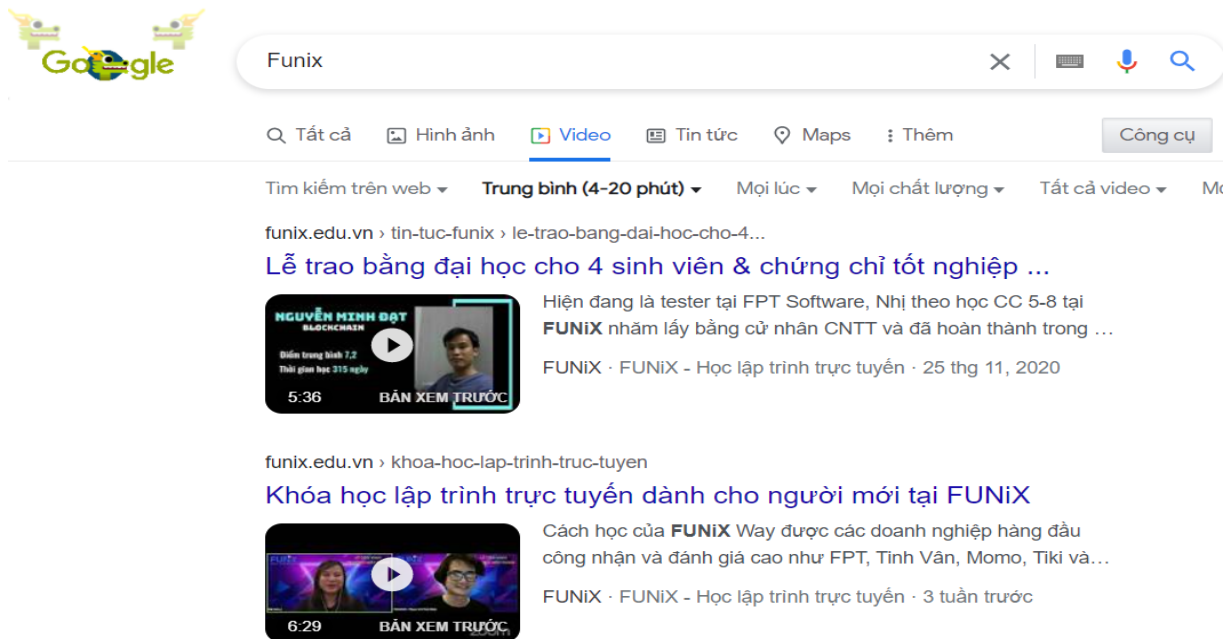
Google

Funix

Tất cả   Hình ảnh   Video   Tin tức   Maps   Thêm   Công cụ

Tìm kiếm trên web   Trung bình (4-20 phút)   Mọi lúc   Mọi chất lượng   Tất cả video   Mọ

funix.edu.vn › tin-tuc-funix › le-trao-bang-dai-hoc-cho-4...
Lễ trao bằng đại học cho 4 sinh viên & chứng chỉ tốt nghiệp ...

NGUYỄN MINH ĐẠT
BLOCKCHAIN
Điểm trung bình 7,2
Thời gian học 315 ngày
5:36   BẢN XEM TRƯỚC

Hiện đang là tester tại FPT Software, Nhị theo học CC 5-8 tại FUNiX nhằm lấy bằng cử nhân CNTT và đã hoàn thành trong ...

FUNiX · FUNiX - Học lập trình trực tuyến · 25 thg 11, 2020

funix.edu.vn › khoa-hoc-lap-trinh-truc-tuyen
Khóa học lập trình trực tuyến dành cho người mới tại FUNiX

6:29   BẢN XEM TRƯỚC

Cách học của FUNiX Way được các doanh nghiệp hàng đầu công nhận và đánh giá cao như FPT, Tinh Vân, Momo, Tiki và...

FUNiX · FUNiX - Học lập trình trực tuyến · 3 tuần trước